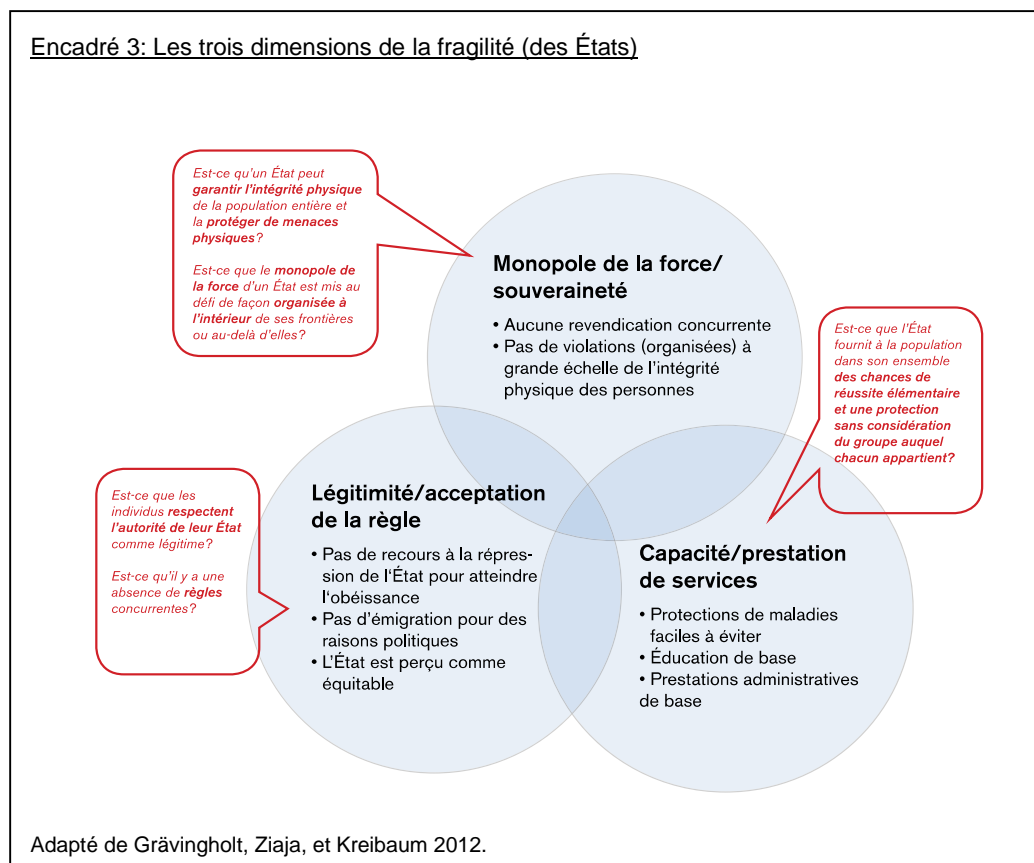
Encadré 3: Les trois dimensions de la fragilité (des États)

Est-ce qu'un État peut garantir l'intégrité physique de la population entière et la protéger de menaces physiques?

Est-ce que le monopole de la force d'un État est mis au défi de façon organisée à l'intérieur de ses frontières ou au-delà d'elles?

Monopole de la force/ souveraineté

• Aucune revendication concurrente
• Pas de violations (organisées) à grande échelle de l'intégrité physique des personnes

Est-ce que l'État fournit à la population dans son ensemble des chances de réussite élémentaire et une protection sans considération du groupe auquel chacun appartient?

Est-ce que les individus respectent l'autorité de leur État comme légitime?

Est-ce qu'il y a une absence de règles concurrentes?

Légitimité/acceptation de la règle

• Pas de recours à la répression de l'État pour atteindre l'obéissance
• Pas d'émigration pour des raisons politiques
• L'État est perçu comme équitable

Capacité/prestation de services

• Protections de maladies faciles à éviter
• Éducation de base
• Prestations administratives de base

Adapté de Grävingholt, Ziaja, et Kreibaum 2012.